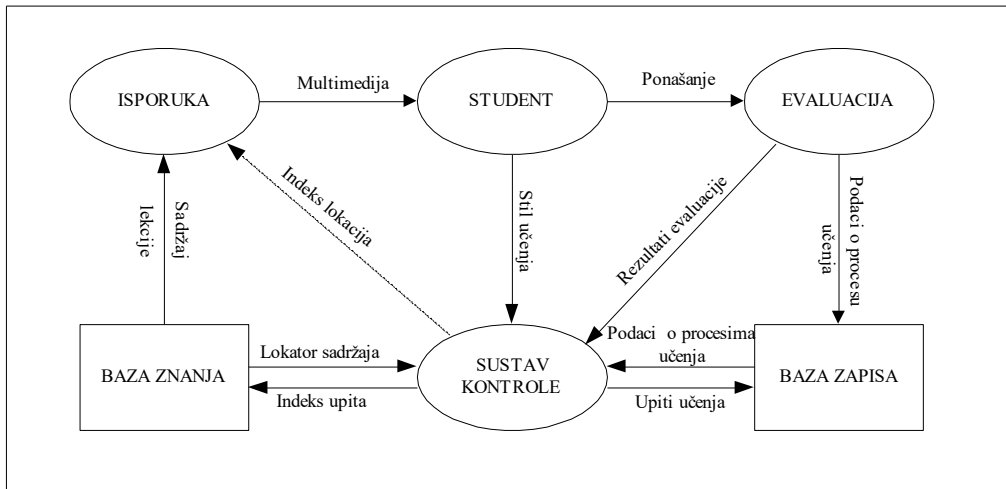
ISPORUKA

Multimedija

STUDENT

Ponašanje

EVALUACIJA

Indeks lokacija

Sadržaj lekcije

Stil učenja

Rezultati evaluacije

Podaci o procesu učenja

BAZA ZNANJA

Lokator sadržaja

Indeks upita

SUSTAV KONTROLE

Podaci o procesima učenja

Upiti učenja

BAZA ZAPISA